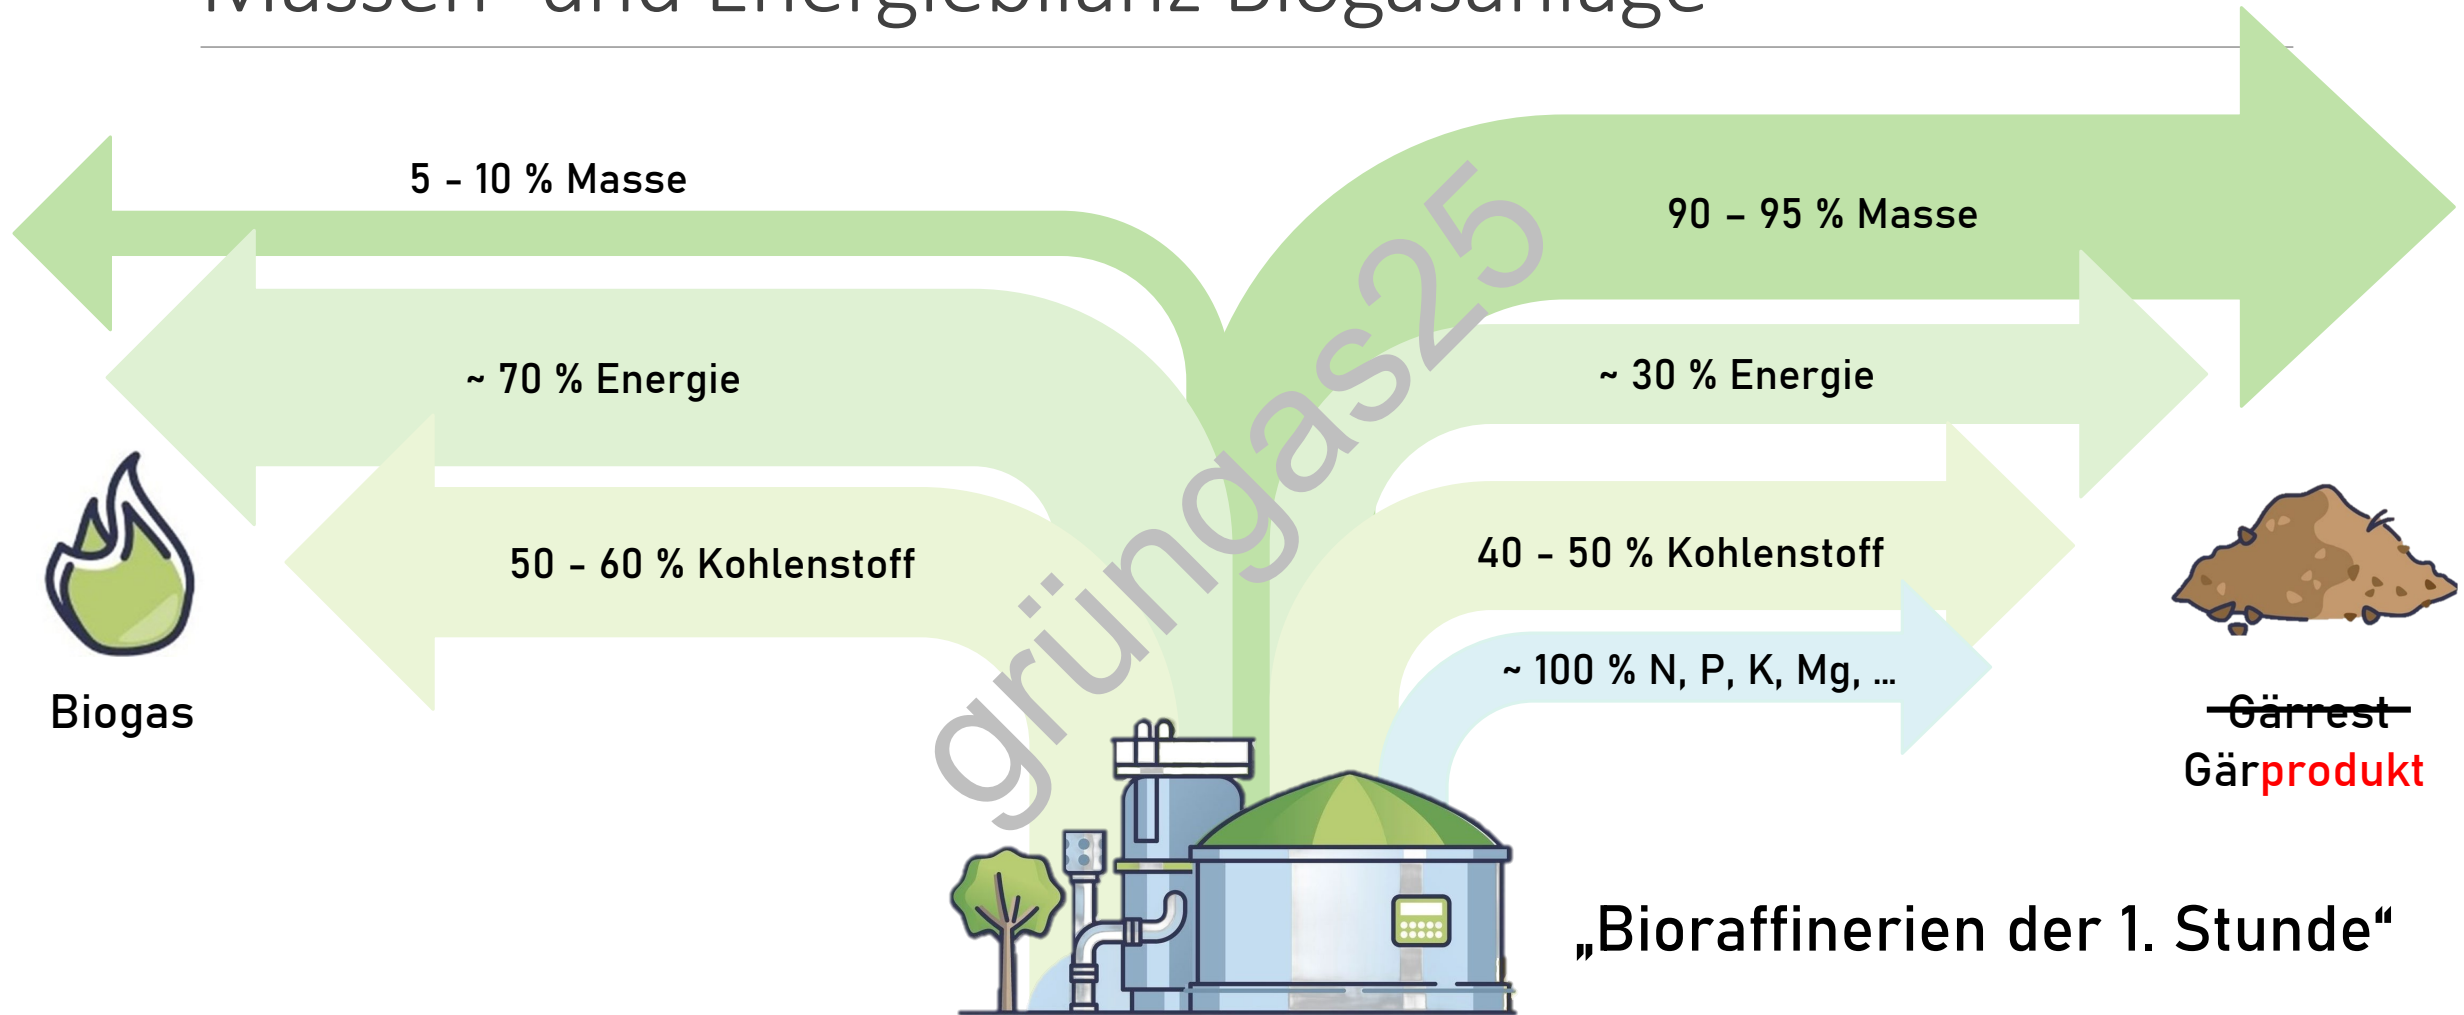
Massen- und Energiebilanz Biogasanlage

5 - 10 % Masse

~ 70 % Energie

50 - 60 % Kohlenstoff

Biogas

90 – 95 % Masse

~ 30 % Energie

40 - 50 % Kohlenstoff

~ 100 % N, P, K, Mg, ...

~~Gärrest~~
Gärprodukt

grüngas25

„Bioraffinerien der 1. Stunde“